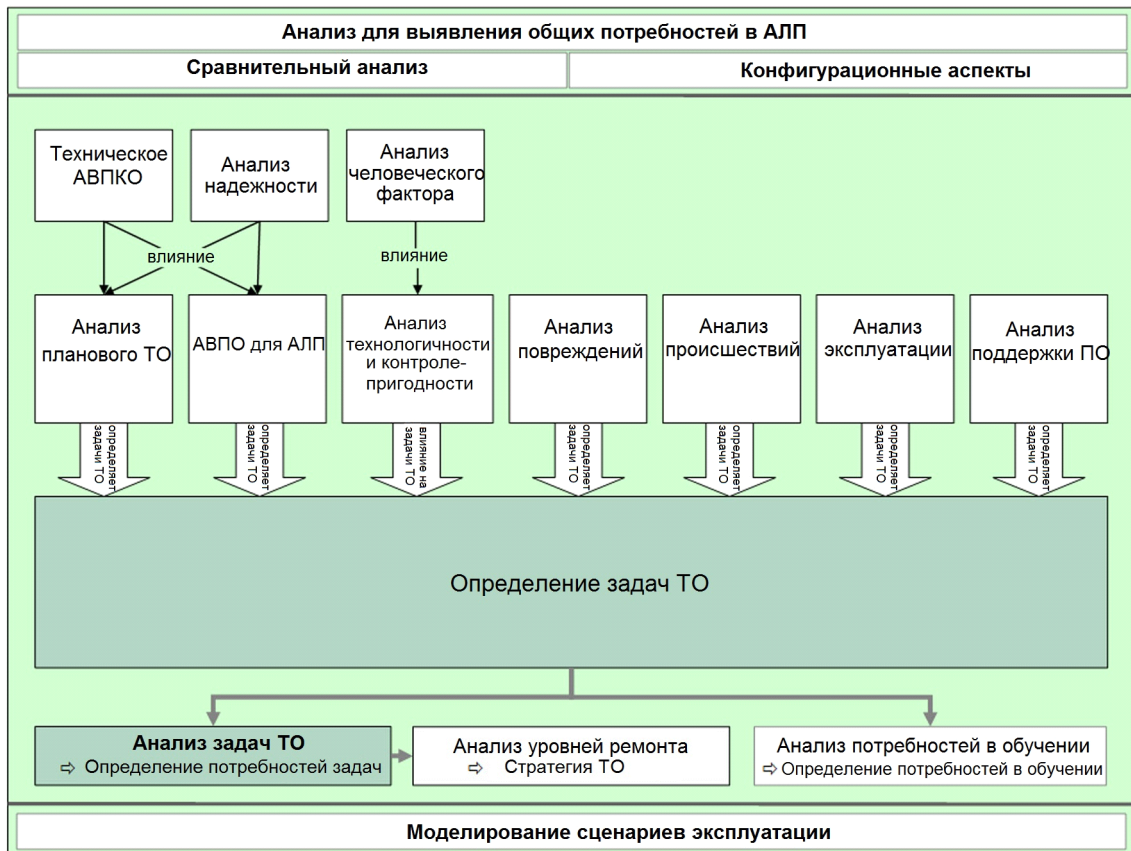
Анализ для выявления общих потребностей в АЛП

Сравнительный анализ

Конфигурационные аспекты

Техническое АВПКО

Анализ надежности

Анализ человеческого фактора

влияние

влияние

Анализ планового ТО

АВПО для АЛП

Анализ технологичности и контролепригодности

Анализ повреждений

Анализ происшествий

Анализ эксплуатации

Анализ поддержки ПО

определяет задачи ТО

определяет задачи ТО

влияние на задачи ТО

определяет задачи ТО

определяет задачи ТО

определяет задачи ТО

определяет задачи ТО

Определение задач ТО

Анализ задач ТО
⇨ Определение потребностей задач

Анализ уровней ремонта
⇨ Стратегия ТО

Анализ потребностей в обучении
⇨ Определение потребностей в обучении

Моделирование сценариев эксплуатации